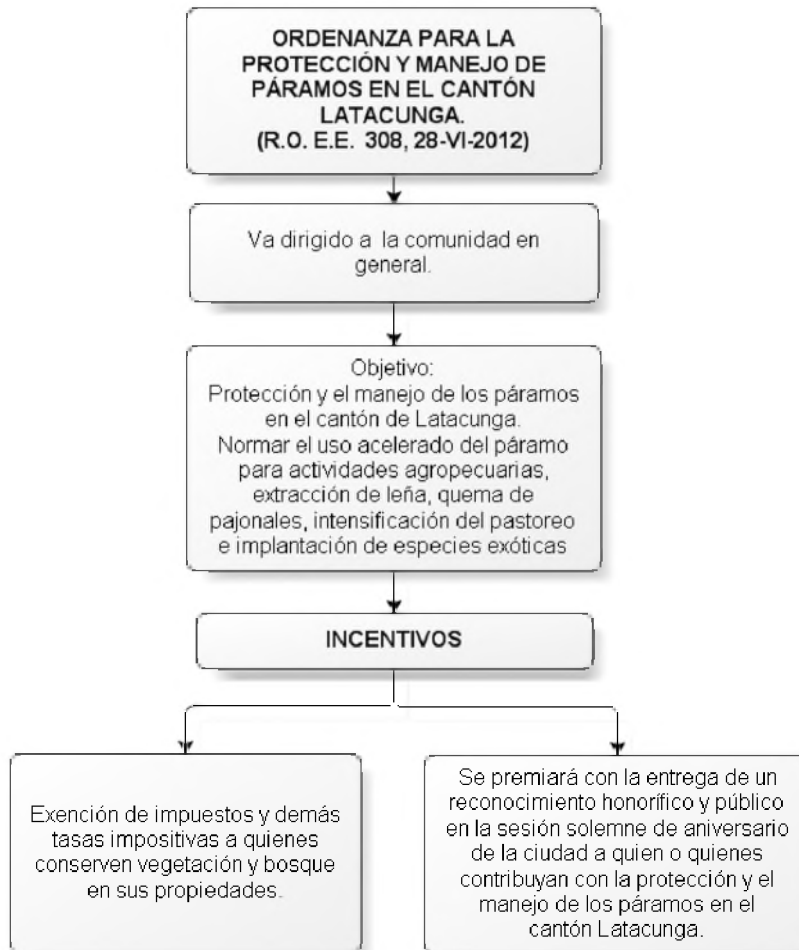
ORDENANZA PARA LA PROTECCIÓN Y MANEJO DE PÁRAMOS EN EL CANTÓN LATACUNGA.
(R.O. E.E. 308, 28-VI-2012)

Va dirigido a la comunidad en general.

Objetivo:
Protección y el manejo de los páramos en el cantón de Latacunga.
Normar el uso acelerado del páramo para actividades agropecuarias, extracción de leña, quema de pajonales, intensificación del pastoreo e implantación de especies exóticas

INCENTIVOS

Exención de impuestos y demás tasas impositivas a quienes conserven vegetación y bosque en sus propiedades.

Se premiará con la entrega de un reconocimiento honorífico y público en la sesión solemne de aniversario de la ciudad a quien o quienes contribuyan con la protección y el manejo de los páramos en el cantón Latacunga.